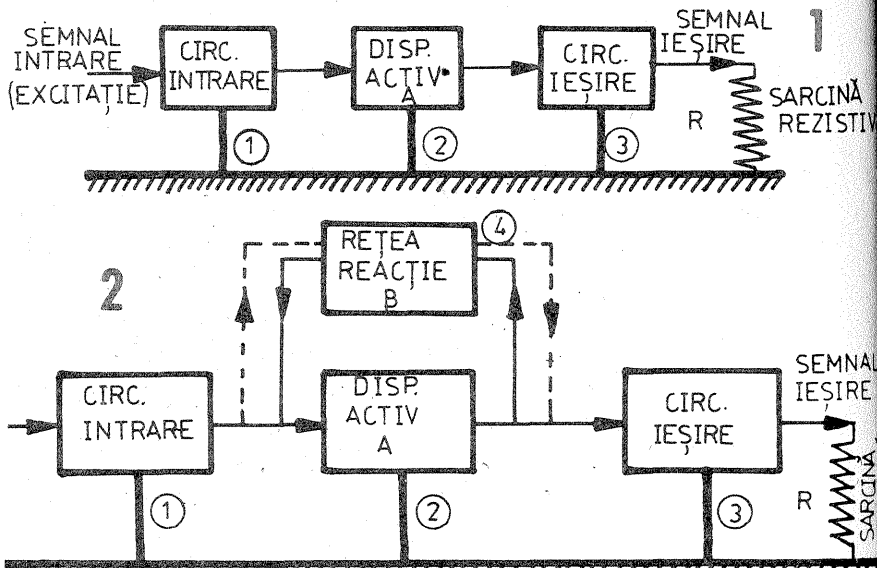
1

SEMNAL INTRARE (EXCITAȚIE)

CIRC. INTRARE

DISP. ACTIV A

CIRC. IEȘIRE

SEMNAL IEȘIRE

SARCINĂ REZISTIV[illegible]

R

①

②

③

2

REȚEA REACȚIE B

④

CIRC. INTRARE

DISP. ACTIV A

CIRC. IEȘIRE

SEMNAL IEȘIRE

SARCINĂ

R

①

②

③